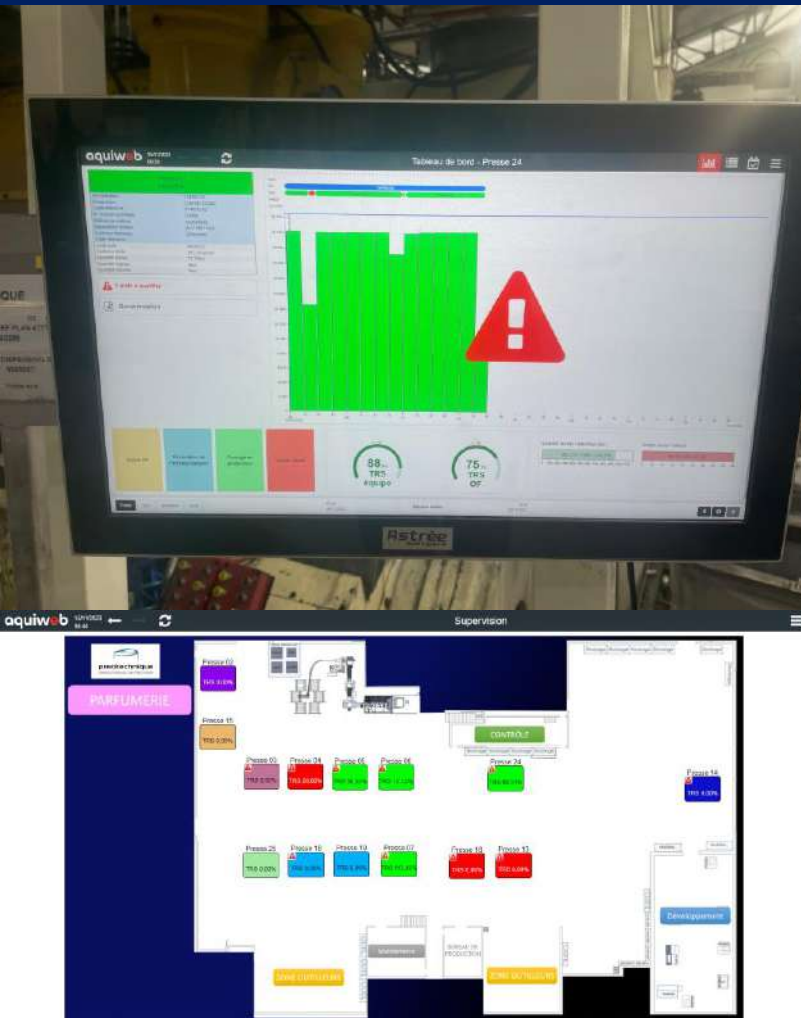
aquiweb

Tableau de bord - Presse 24

88 %
TRS
équipe

75 %
TRS
OF

Astrée

QUE

aquiweb

Supervision

PARFUMERIE

Presse 02
TRS 0,00%

Presse 15
TRS 0,00%

Presse 03
TRS 0,00%

Presse 24
TRS 00,00%

Presse 05
TRS 90,30%

Presse 06
TRS 14,10%

Presse 24
TRS 88,33%

Presse 14
TRS 0,00%

CONTRÔLE

Presse 25
TRS 0,00%

Presse 16
TRS 0,00%

Presse 10
TRS 0,00%

Presse 07
TRS 90,00%

Presse 18
TRS 0,00%

Presse 12
TRS 0,00%

Développement

Maintenance

BUREAU DE PRODUCTION

ZONE OUTILLEURS

ZONE OUTILLEURS